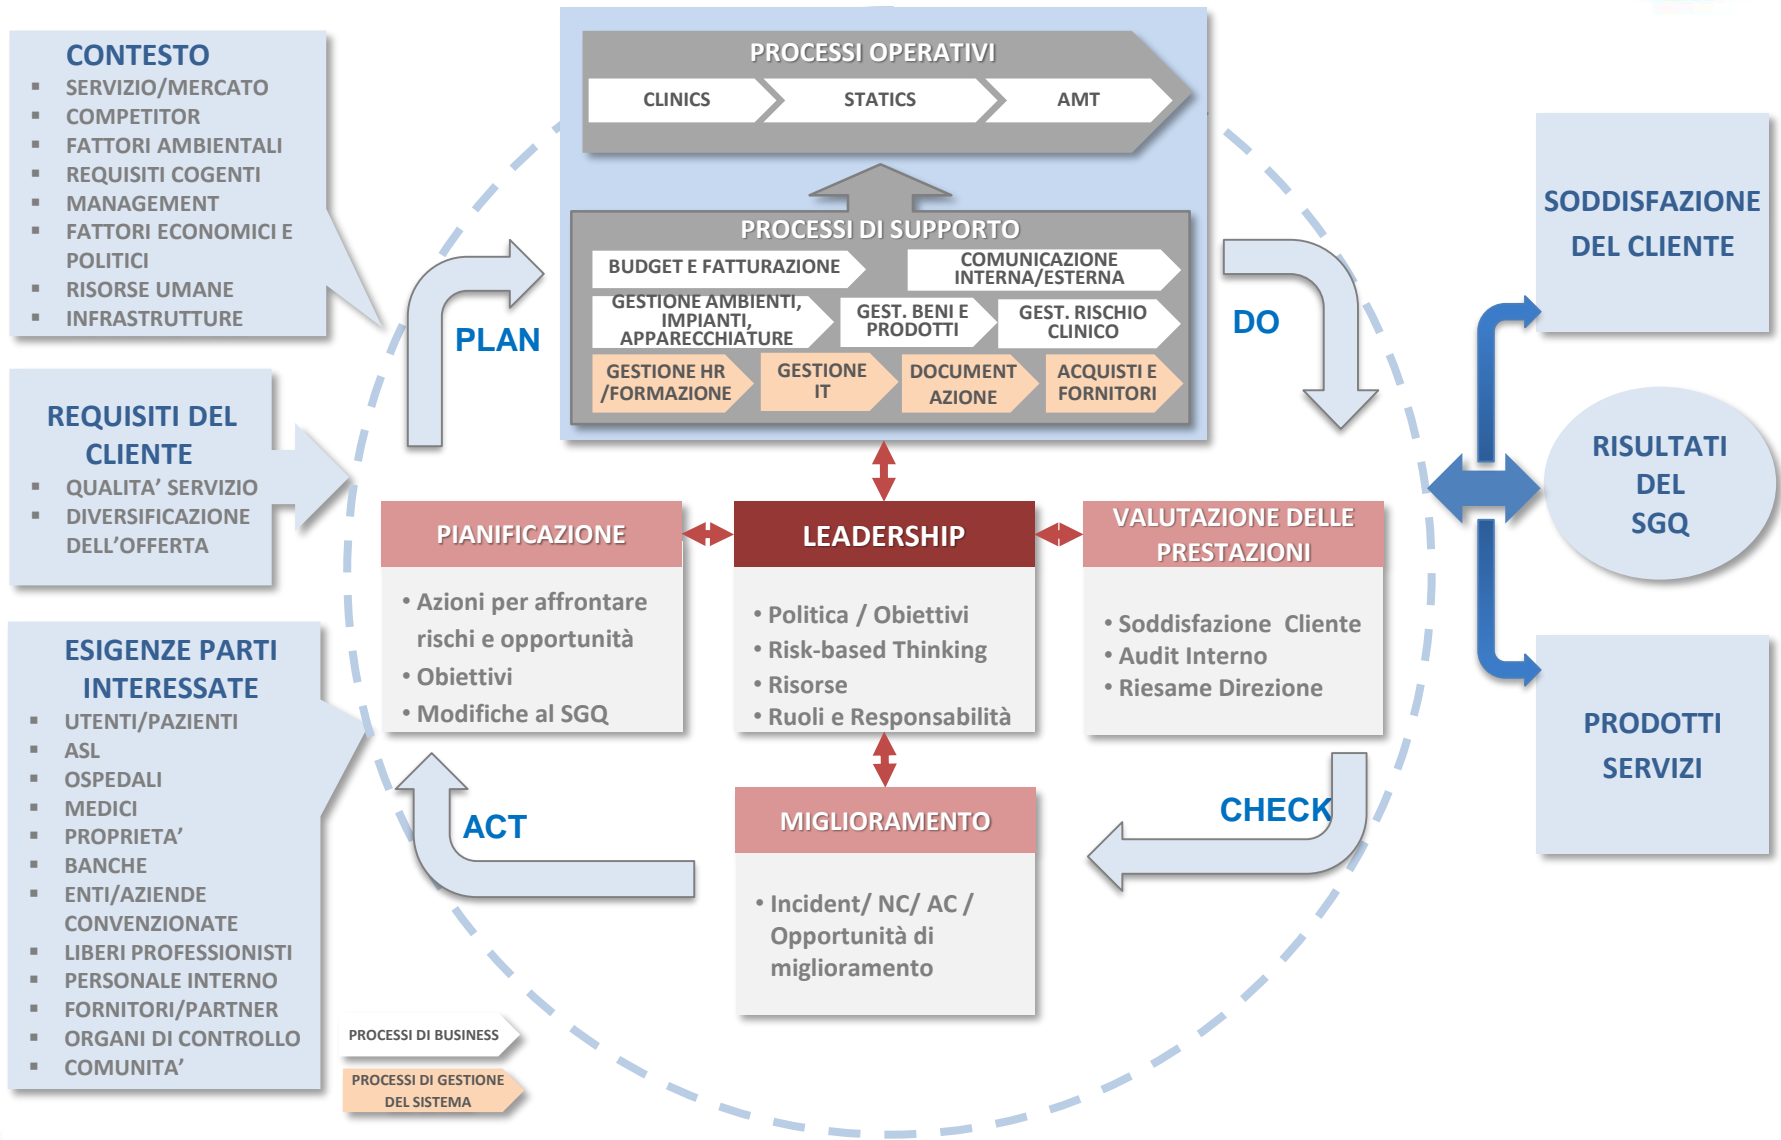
CONTESTO
- SERVIZIO/MERCATO
- COMPETITOR
- FATTORI AMBIENTALI
- REQUISITI COGENTI
- MANAGEMENT
- FATTORI ECONOMICI E POLITICI
- RISORSE UMANE
- INFRASTRUTTURE

REQUISITI DEL CLIENTE
- QUALITA' SERVIZIO
- DIVERSIFICAZIONE DELL'OFFERTA

ESIGENZE PARTI INTERESSATE
- UTENTI/PAZIENTI
- ASL
- OSPEDALI
- MEDICI
- PROPRIETA'
- BANCHE
- ENTI/AZIENDE CONVENZIONATE
- LIBERI PROFESSIONISTI
- PERSONALE INTERNO
- FORNITORI/PARTNER
- ORGANI DI CONTROLLO
- COMUNITA'

PROCESSI OPERATIVI
CLINICS
STATICS
AMT

PROCESSI DI SUPPORTO
BUDGET E FATTURAZIONE
COMUNICAZIONE INTERNA/ESTERNA
GESTIONE AMBIENTI, IMPIANTI, APPARECCHIATURE
GEST. BENI E PRODOTTI
GEST. RISCHIO CLINICO
GESTIONE HR /FORMAZIONE
GESTIONE IT
DOCUMENT AZIONE
ACQUISTI E FORNITORI

PLAN
DO
CHECK
ACT

PIANIFICAZIONE
• Azioni per affrontare rischi e opportunità
• Obiettivi
• Modifiche al SGQ

LEADERSHIP
• Politica / Obiettivi
• Risk-based Thinking
• Risorse
• Ruoli e Responsabilità

VALUTAZIONE DELLE PRESTAZIONI
• Soddisfazione Cliente
• Audit Interno
• Riesame Direzione

MIGLIORAMENTO
• Incident/ NC/ AC / Opportunità di miglioramento

SODDISFAZIONE DEL CLIENTE

RISULTATI DEL SGQ

PRODOTTI SERVIZI

PROCESSI DI BUSINESS
PROCESSI DI GESTIONE DEL SISTEMA